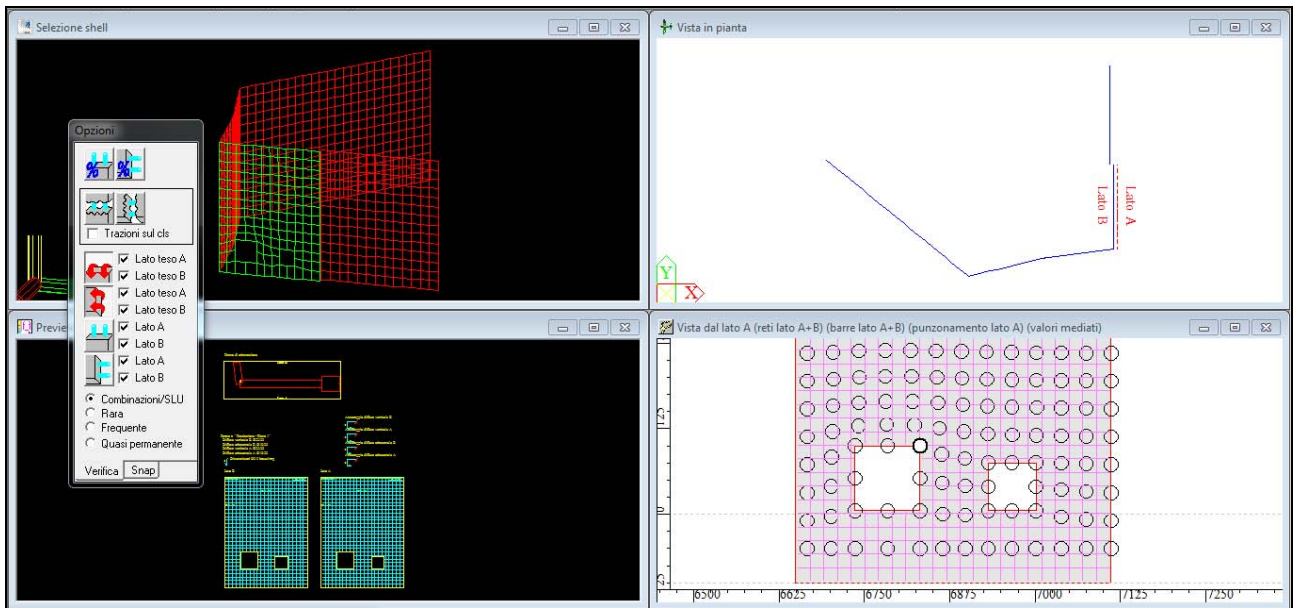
Selezione shell

Opzioni

Trazioni sul cls

Lato teso A
Lato teso B
Lato teso A
Lato teso B
Lato A
Lato B
Lato A
Lato B

Combinazioni/SLU
Rara
Frequente
Quasi permanente

Verifica
Snap

Vista in pianta

Lato B
Lato A

Y
X

Previe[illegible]

Vista dal lato A (reti lato A+B) (barre lato A+B) (punzonamento lato A) (valori mediati)

6500
6625
6750
6875
7000
7125
7250